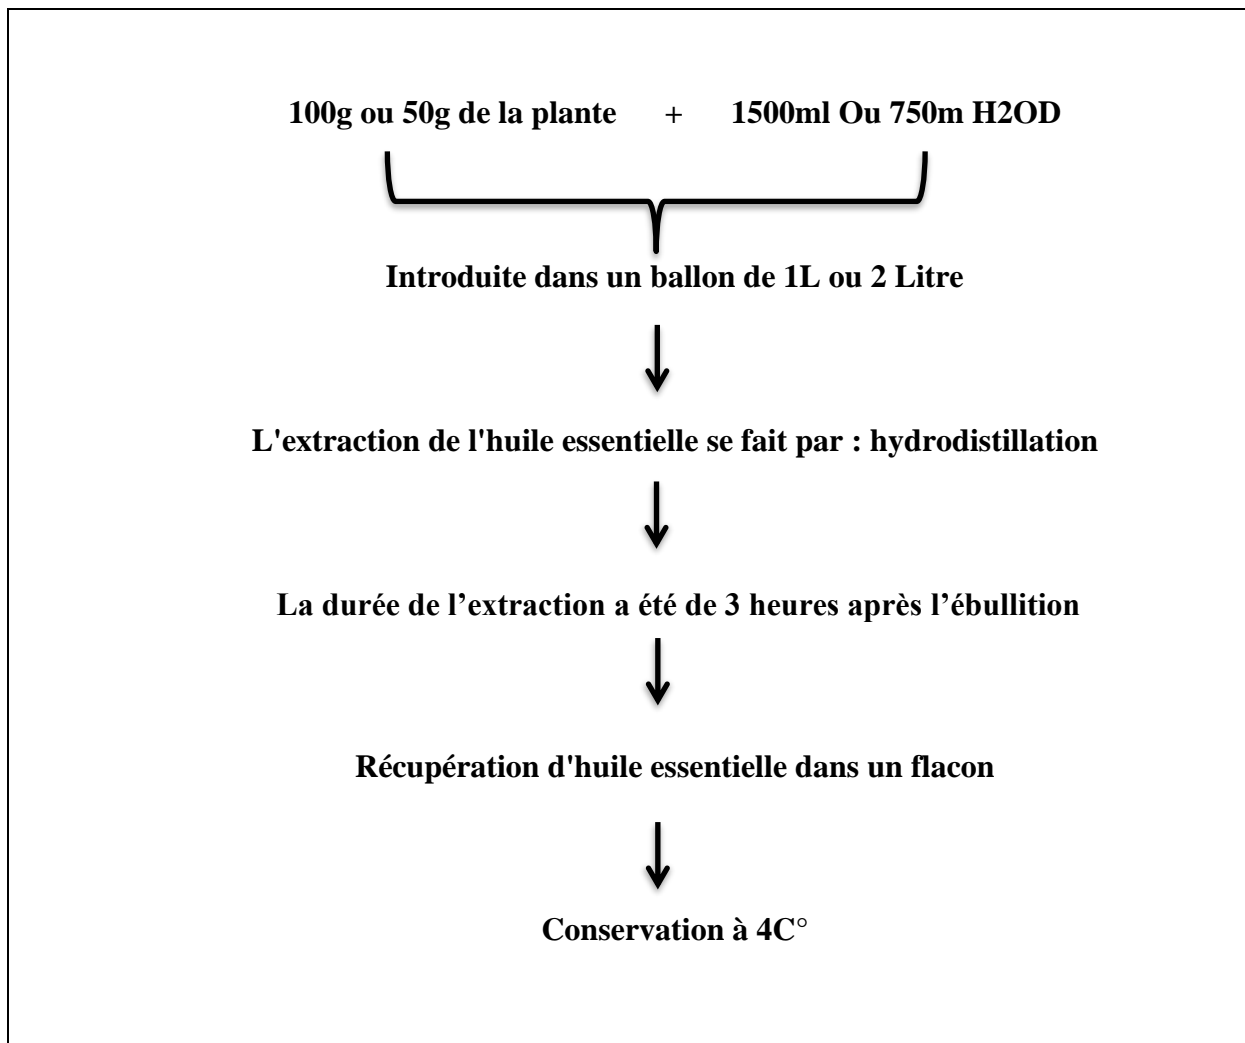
100g ou 50g de la plante + 1500ml Ou 750m H2OD

Introduite dans un ballon de 1L ou 2 Litre

L'extraction de l'huile essentielle se fait par : hydrodistillation

La durée de l’extraction a été de 3 heures après l’ébullition

Récupération d'huile essentielle dans un flacon

Conservation à 4C°